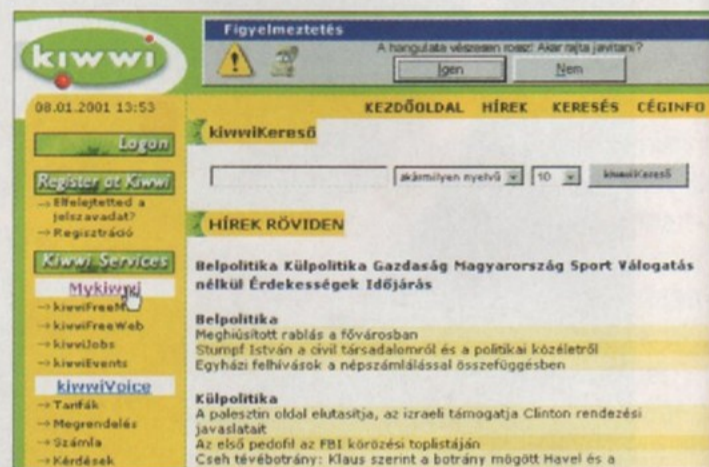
kiwwi

Figyelmeztetés

A hangulata vészesen rossz! Akar rajta javitani?

Igen

Nem

08.01.2001 13:53

KEZDŐOLDAL HÍREK KERESÉS CÉGINFO

Logon

Register at Kiwwi

→ Elfelejtetted a jelszavadat?

→ Regisztráció

Kiwwi Services

Mykiwwi

→ kiwwiFreeM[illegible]

→ kiwwiFreeWeb

→ kiwwiJobs

→ kiwwiEvents

kiwwiVoice

→ Tarifák

→ Megrendelés

→ Számla

→ Kérdések

kiwwiKereső

akármilyen nyelvű

10

kiwwiKereső

HÍREK RÖVIDEN

Belpolitika Külpolitika Gazdaság Magyarország Sport Válogatás nélkül Érdekességek Időjárás

Belpolitika

Meghiúsított rablás a fővárosban

Stumpf István a civil társadalomról és a politikai közéletről

Egyházi felhívások a népszámlálással összefüggésben

Külpolitika

A palesztin oldal elutasítja, az izraeli támogatja Clinton rendezési javaslatait

Az első pedofil az FBI körözési toplistáján

Cseh tévébotrány: Klaus szerint a botrány mögött Havel és a